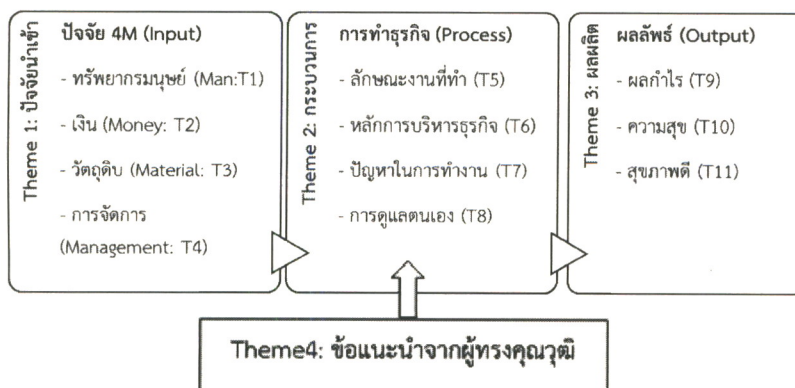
Theme 1: ปัจจัยนำเข้า

ปัจจัย 4M (Input)

- ทรัพยากรมนุษย์ (Man:T1)

- เงิน (Money: T2)

- วัตถุดิบ (Material: T3)

- การจัดการ (Management: T4)

Theme 2: กระบวนการ

การทำธุรกิจ (Process)

- ลักษณะงานที่ทำ (T5)

- หลักการบริหารธุรกิจ (T6)

- ปัญหาในการทำงาน (T7)

- การดูแลตนเอง (T8)

Theme 3: ผลผลิต

ผลลัพธ์ (Output)

- ผลกำไร (T9)

- ความสุข (T10)

- สุขภาพดี (T11)

Theme4: ข้อแนะนำจากผู้ทรงคุณวุฒิ